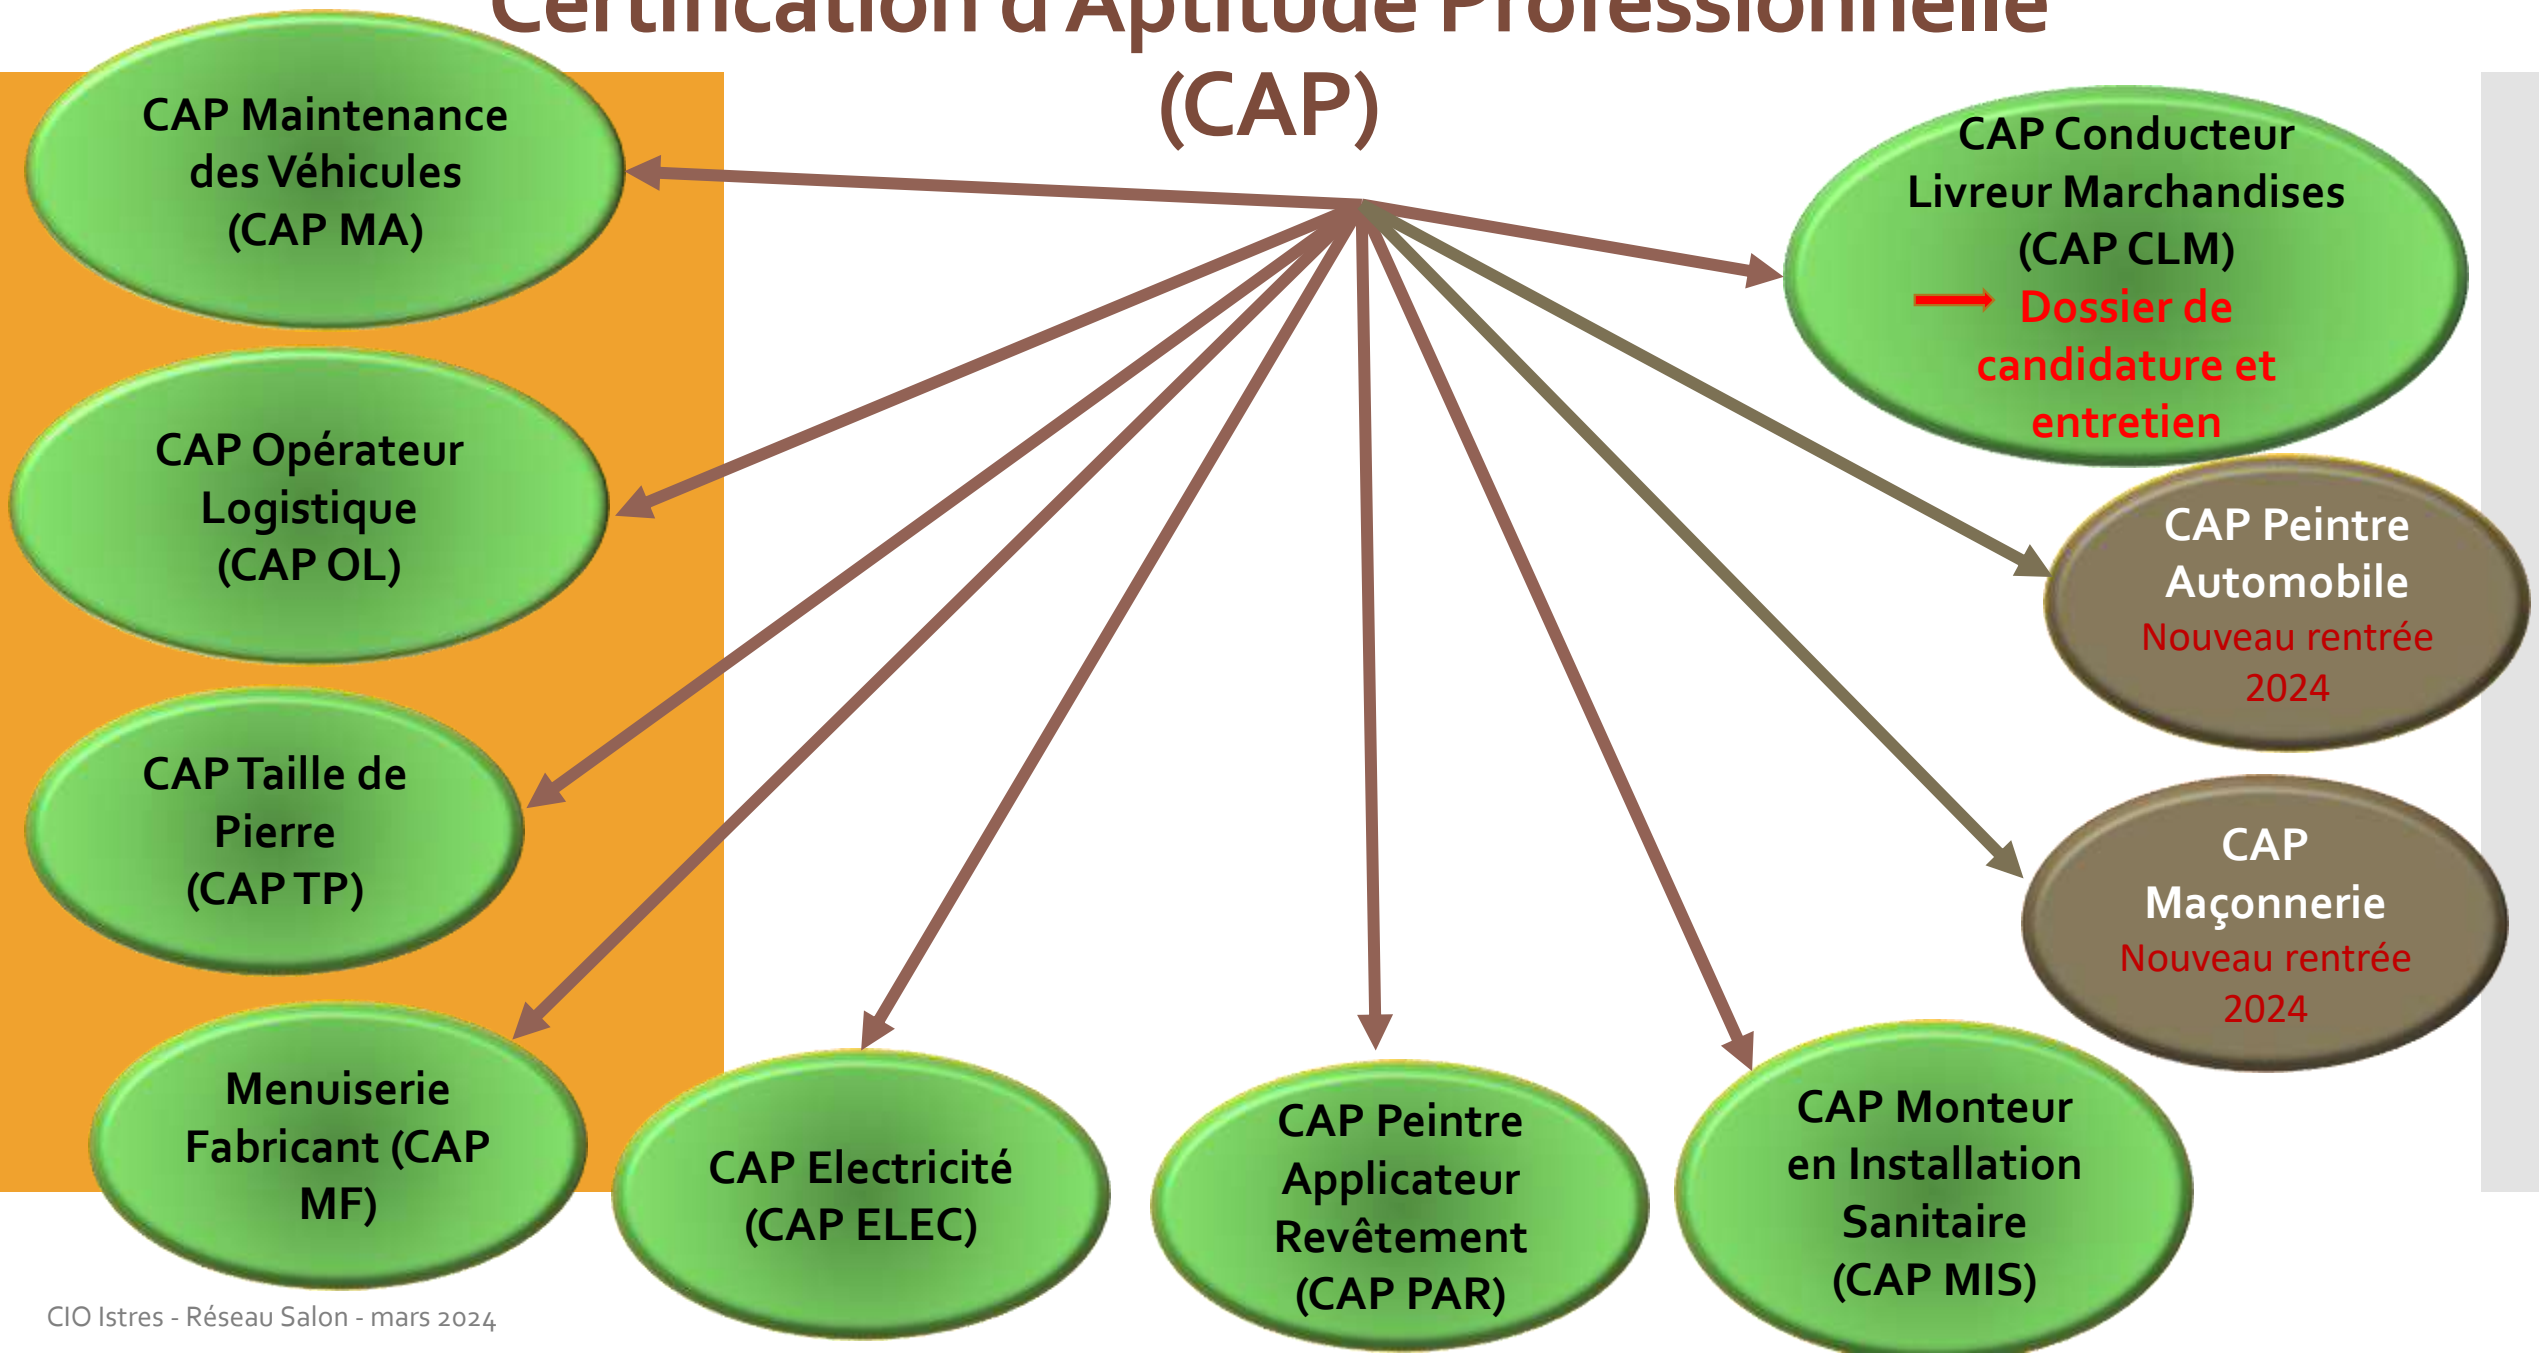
Certification d'Aptitude Professionnelle (CAP)

CAP Maintenance des Véhicules (CAP MA)

CAP Opérateur Logistique (CAP OL)

CAP Taille de Pierre (CAP TP)

Menuiserie Fabricant (CAP MF)

CAP Electricité (CAP ELEC)

CAP Peintre Applicateur Revêtement (CAP PAR)

CAP Monteur en Installation Sanitaire (CAP MIS)

CAP Conducteur Livreur Marchandises (CAP CLM)
Dossier de candidature et entretien

CAP Peintre Automobile
Nouveau rentrée 2024

CAP Maçonnerie
Nouveau rentrée 2024

CIO Istres - Réseau Salon - mars 2024